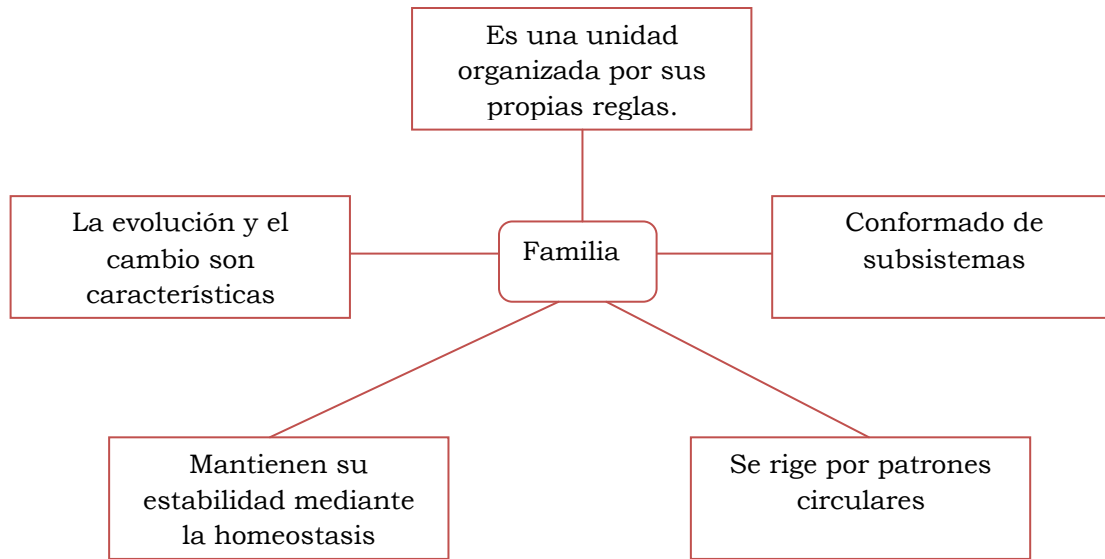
Es una unidad organizada por sus propias reglas.

La evolución y el cambio son características

Familia

Conformado de subsistemas

Mantienen su estabilidad mediante la homeostasis

Se rige por patrones circulares